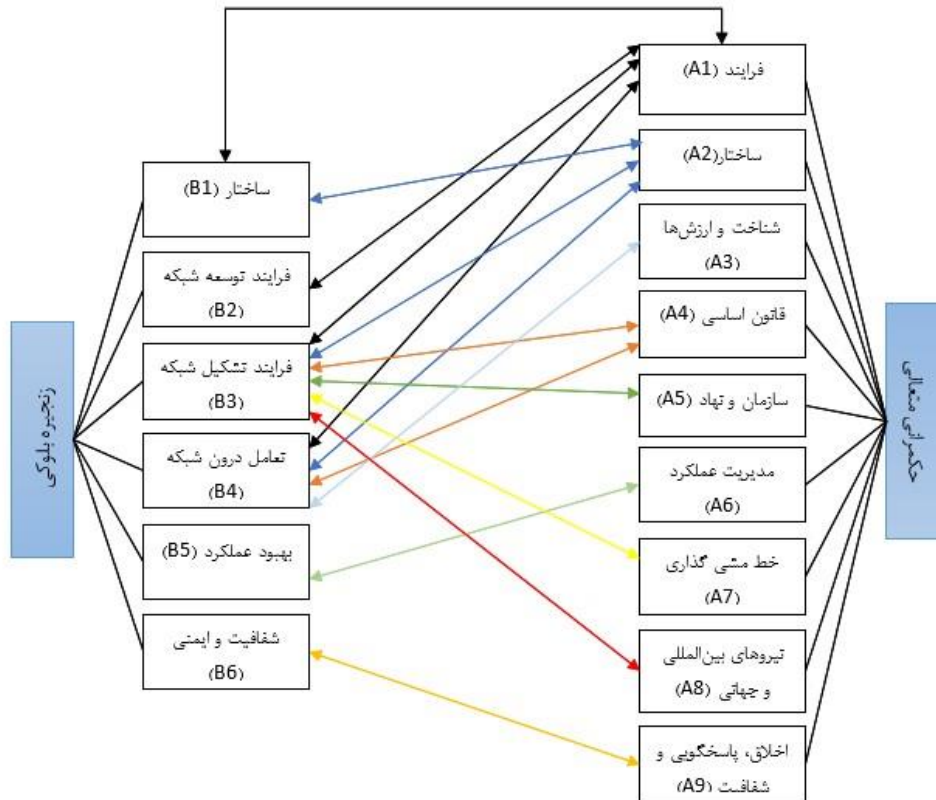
زنجیره بلوکی

ساختار (B1)

فرایند توسعه شبکه (B2)

فرایند تشکیل شبکه (B3)

تعامل درون شبکه (B4)

بهبود عملکرد (B5)

شفافیت و ایمنی (B6)

حکمرانی متعالی

فرایند (A1)

ساختار(A2)

شناخت و ارزش‌ها (A3)

قانون اساسی (A4)

سازمان و نهاد (A5)

مدیریت عملکرد (A6)

خط مشی گذاری (A7)

نیروهای بین‌المللی و جهانی (A8)

اخلاق، پاسخگویی و شفافیت (A9)